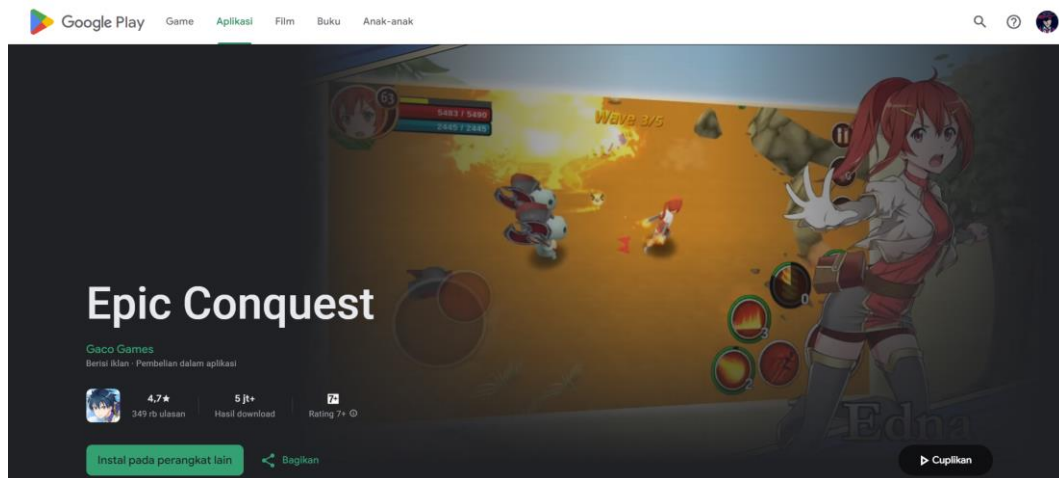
Google Play Game Aplikasi Film Buku Anak-anak

63
5483 / 5490
2445 / 2445
Wave 3/5

Epic Conquest

Gaco Games
Berisi iklan · Pembelian dalam aplikasi

4,7★
349 rb ulasan

5 jt+
Hasil download

7+
Rating 7+

Instal pada perangkat lain

Bagikan

Edna

Cuplikan